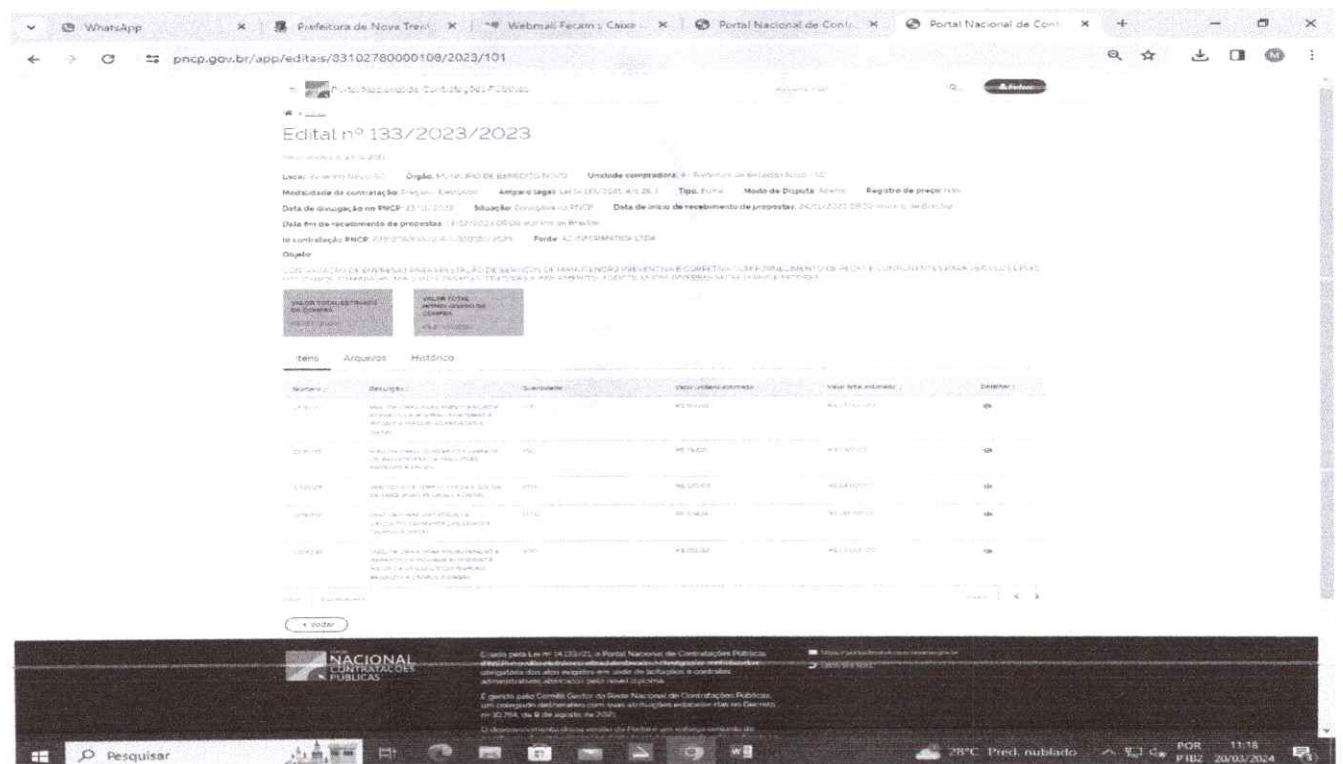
WhatsApp | Prefeitura de Nova Tren | Webmail Fecam : Caixa | Portal Nacional de Cont | Portal Nacional de Cont

pncp.gov.br/app/editais/83102780000108/2023/101

Portal Nacional de Contratações Públicas

Edital nº 133/2023/2023

Local: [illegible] Órgão: MUNICIPIO DE BENEDITO NOVO Unidade compradora: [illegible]

Modalidade da contratação: Pregão - Eletrônico Amparo legal: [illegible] Tipo: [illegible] Modo de Disputa: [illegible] Registro de preço: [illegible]

Data de divulgação no PNCP: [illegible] Situação: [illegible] Data de início de recebimento de propostas: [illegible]

Data fim de recebimento de propostas: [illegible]

Id contratação PNCP: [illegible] Fonte: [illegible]

Objeto:

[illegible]

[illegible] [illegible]

Itens Arquivos Histórico

| Número | Descrição | Quantidade | Valor unitário estimado | Valor total estimado | Detalhar |
|---|---|---|---|---|---|
| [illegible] | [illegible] | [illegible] | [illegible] | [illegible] | |
| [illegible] | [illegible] | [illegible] | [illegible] | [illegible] | |
| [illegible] | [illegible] | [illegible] | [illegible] | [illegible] | |
| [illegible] | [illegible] | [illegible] | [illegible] | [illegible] | |
| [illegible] | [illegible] | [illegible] | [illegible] | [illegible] | |

< Voltar

PORTAL NACIONAL DE CONTRATAÇÕES PÚBLICAS

Criado pela Lei nº 14.133/21, o Portal Nacional de Contratações Públicas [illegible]

É gerido pelo Comitê Gestor da Rede Nacional de Contratações Públicas, um colegiado deliberativo com suas atribuições estabelecidas no Decreto nº 10.764, de 9 de agosto de 2021.

Pesquisar

28°C Pred. nublado POR PTB2 11:18 20/03/2024